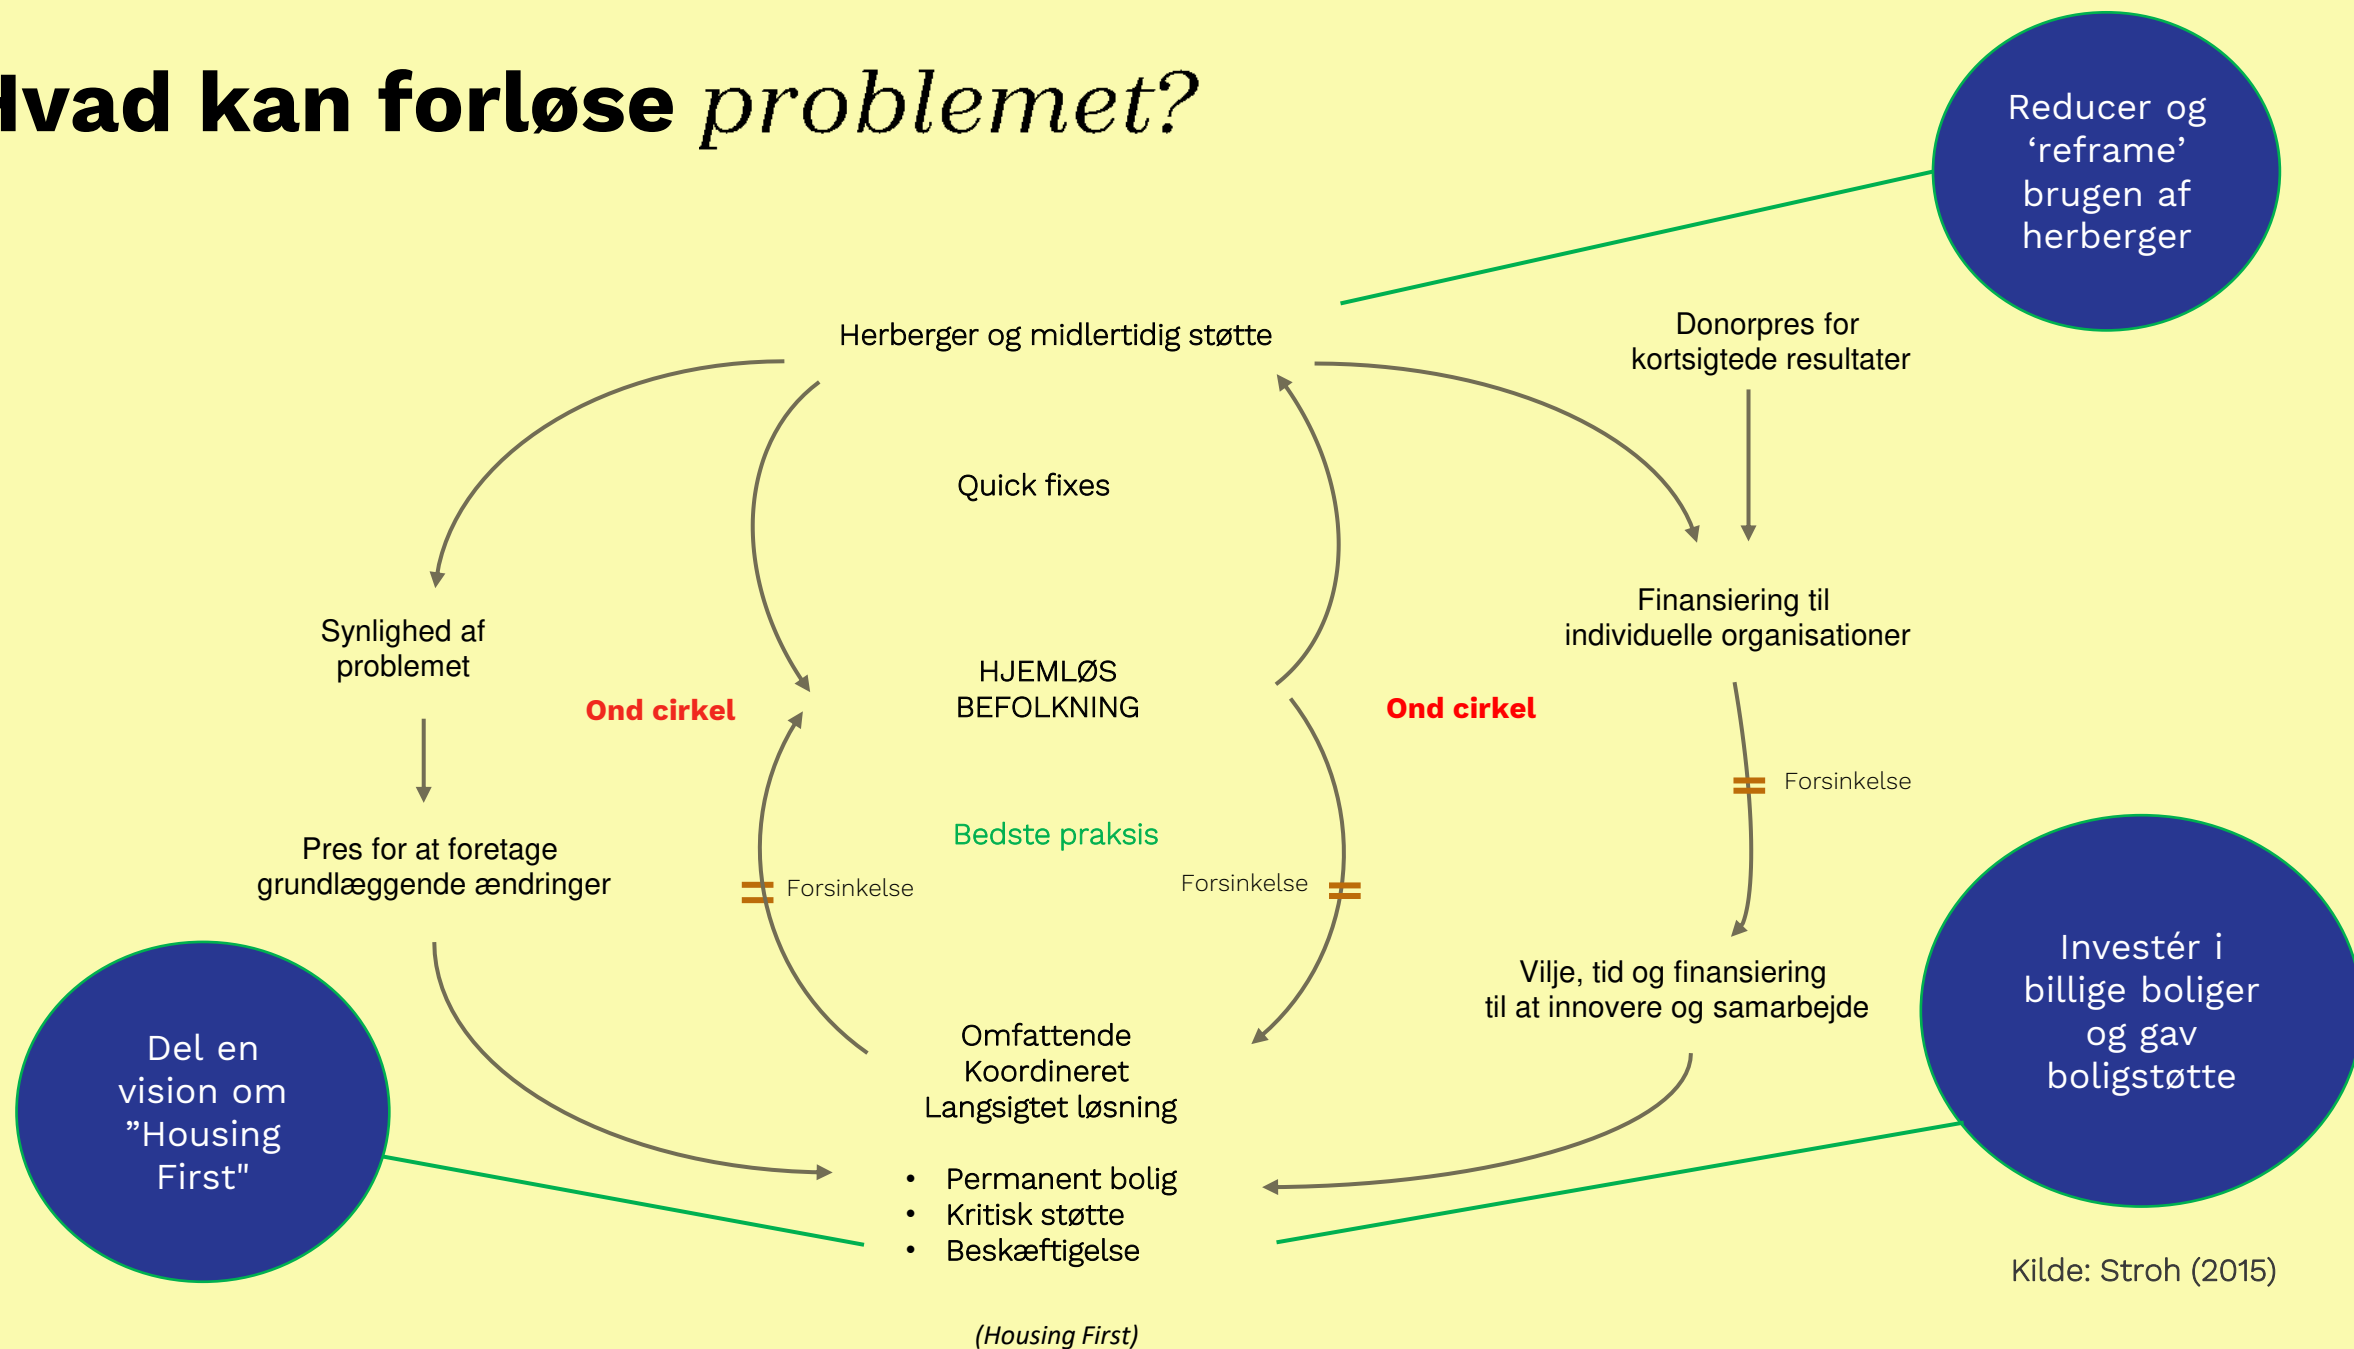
lvad kan forløse problemet?

Reducer og 'reframe' brugen af herberger

Herberger og midlertidig støtte

Donorpres for kortsigtede resultater

Quick fixes

Synlighed af problemet

Finansiering til individuelle organisationer

Ond cirkel

HJEMLØS BEFOLKNING

Ond cirkel

Forsinkelse

Pres for at foretage grundlæggende ændringer

Bedste praksis

Forsinkelse

Forsinkelse

Vilje, tid og finansiering til at innovere og samarbejde

Investér i billige boliger og gav boligstøtte

Del en vision om "Housing First"

Omfattende Koordineret Langsigtet løsning

- Permanent bolig
- Kritisk støtte
- Beskæftigelse

(Housing First)

Kilde: Stroh (2015)